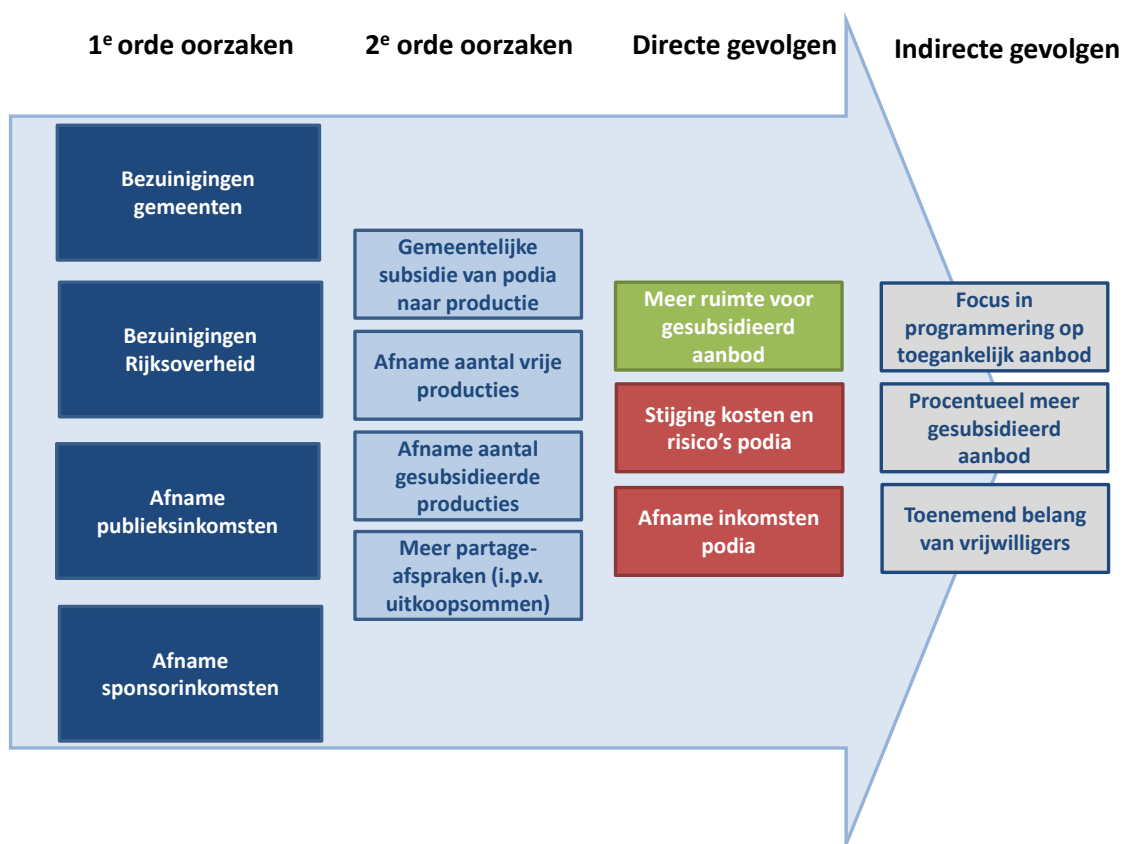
1$^{e}$ orde oorzaken

2$^{e}$ orde oorzaken

Directe gevolgen

Indirecte gevolgen

Bezuinigingen gemeenten

Bezuinigingen Rijksoverheid

Afname publieksinkomsten

Afname sponsorinkomsten

Gemeentelijke subsidie van podia naar productie

Afname aantal vrije producties

Afname aantal gesubsidieerde producties

Meer partage-afspraken (i.p.v. uitkoopsommen)

Meer ruimte voor gesubsidieerd aanbod

Stijging kosten en risico's podia

Afname inkomsten podia

Focus in programmering op toegankelijk aanbod

Procentueel meer gesubsidieerd aanbod

Toenemend belang van vrijwilligers